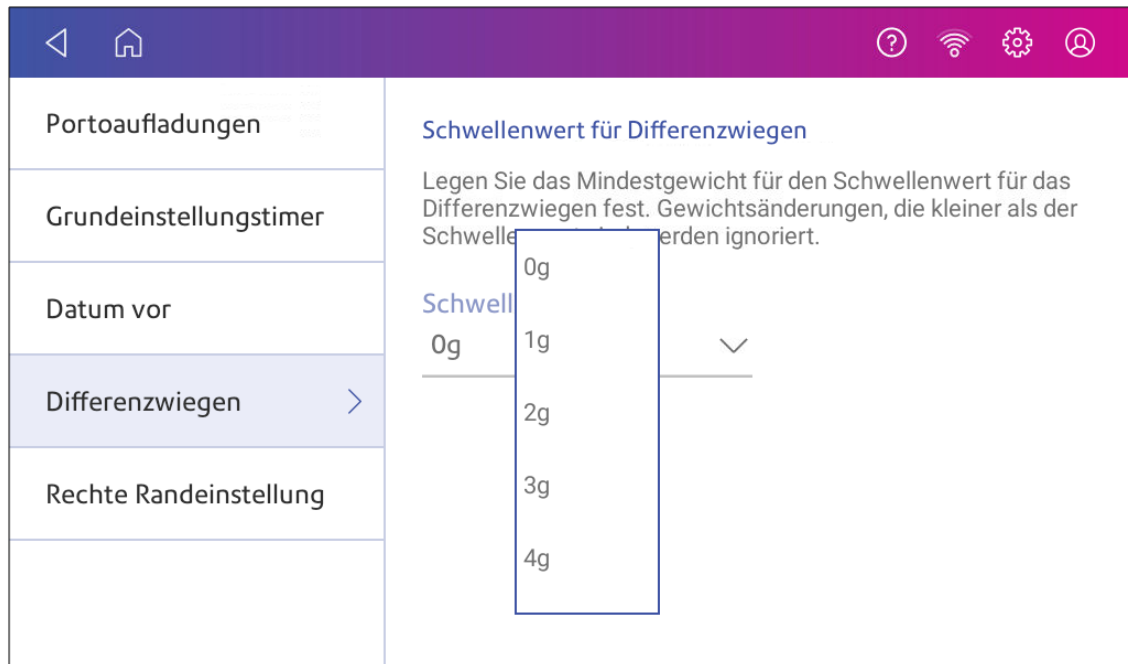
Portoaufladungen

Grundeinstellungstimer

Datum vor

Differenzwiegen

Rechte Randeinstellung

Schwellenwert für Differenzwiegen

Legen Sie das Mindestgewicht für den Schwellenwert für das Differenzwiegen fest. Gewichtsänderungen, die kleiner als der Schwelle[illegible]erden ignoriert.

Schwell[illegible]

0g

0g
1g
2g
3g
4g